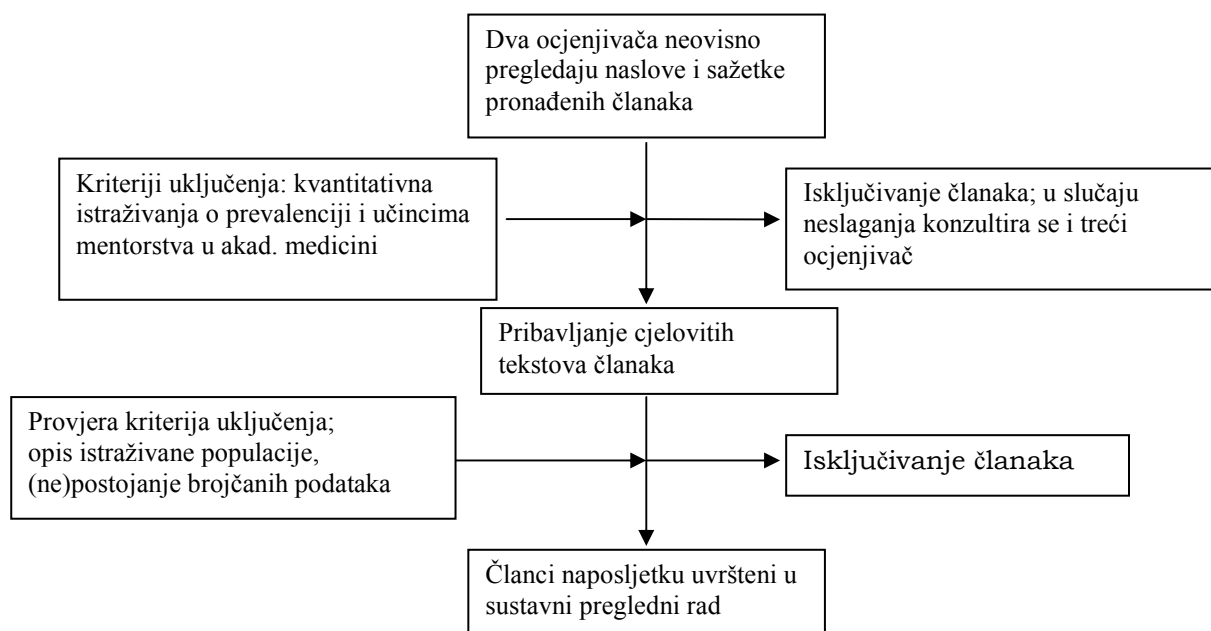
Dva ocjenjivača neovisno pregledaju naslove i sažetke pronađenih članaka

Kriteriji uključenja: kvantitativna istraživanja o prevalenciji i učincima mentorstva u akad. medicini

Isključivanje članaka; u slučaju neslaganja konzultira se i treći ocjenjivač

Pribavljanje cjelovitih tekstova članaka

Provjera kriterija uključenja; opis istraživane populacije, (ne)postojanje brojčanih podataka

Isključivanje članaka

Članci naposljetku uvršteni u sustavni pregledni rad